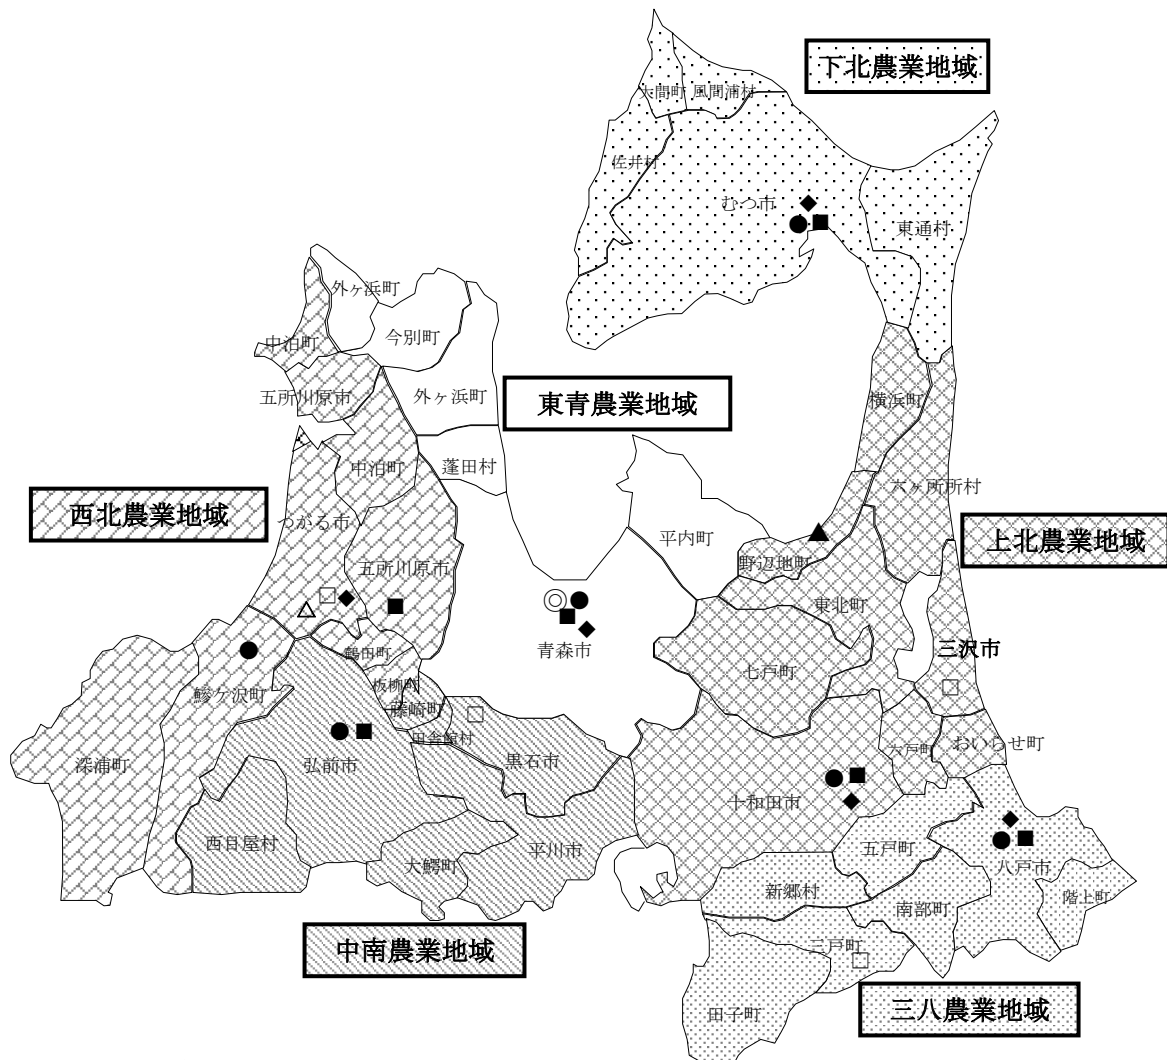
下北農業地域

大間町 風間浦村

佐井村

むつ市

東通村

外ヶ浜町

今別町

中泊町

五所川原市

外ヶ浜町

東青農業地域

横浜町

中泊町

蓬田村

六ヶ所村

西北農業地域

つがる市

平内町

上北農業地域

五所川原市

野辺地町

東北町

青森市

鶴田町

三沢市

七戸町

鰺ヶ沢町

板柳町

藤崎町

田舎館村

六戸町

おいらせ町

深浦町

弘前市

黒石市

十和田市

西目屋村

五戸町

八戸市

大鰐町

平川市

新郷村

南部町

階上町

中南農業地域

三戸町

田子町

三八農業地域